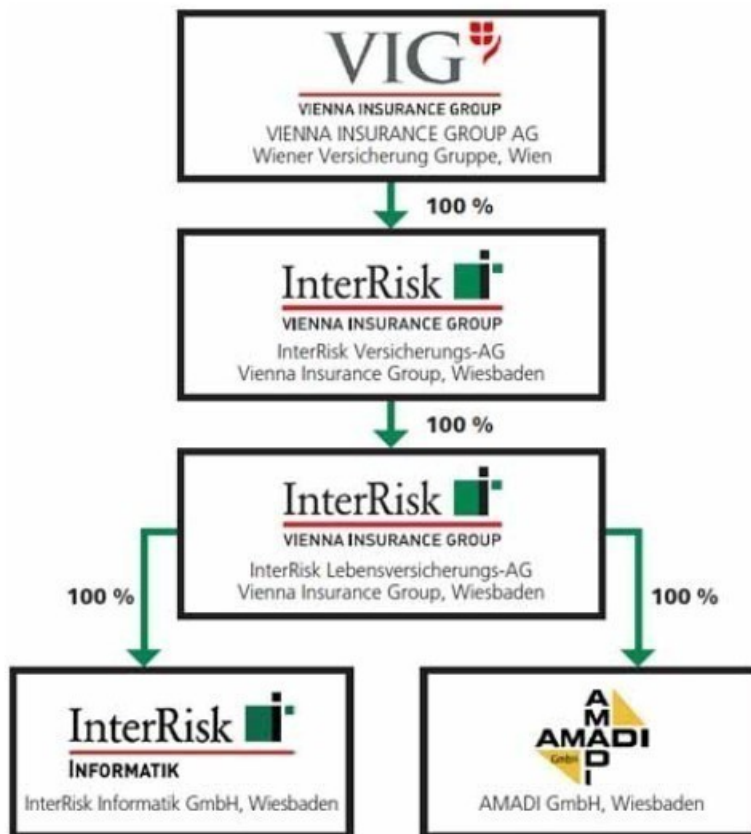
VIG
VIENNA INSURANCE GROUP
VIENNA INSURANCE GROUP AG
Wiener Versicherung Gruppe, Wien

100 %

InterRisk
VIENNA INSURANCE GROUP
InterRisk Versicherungs-AG
Vienna Insurance Group, Wiesbaden

100 %

InterRisk
VIENNA INSURANCE GROUP
InterRisk Lebensversicherungs-AG
Vienna Insurance Group, Wiesbaden

100 %

100 %

InterRisk
INFORMATIK
InterRisk Informatik GmbH, Wiesbaden

AMADI
GmbH
AMADI GmbH, Wiesbaden